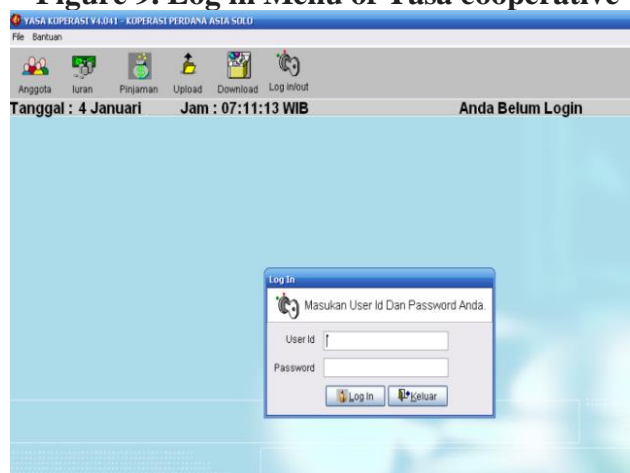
Figure 9. Log in Menu of Yasa cooperative

YASA KOPERASI V4.041 - KOPERASI PERDANA ASIA SOLO

File Bantuan

Anggota Iuran Pinjaman Upload Download Log in/out

Tanggal : 4 Januari Jam : 07:11:13 WIB Anda Belum Login

Log In

Masukan User Id Dan Password Anda.

User Id

Password

Log In Keluar